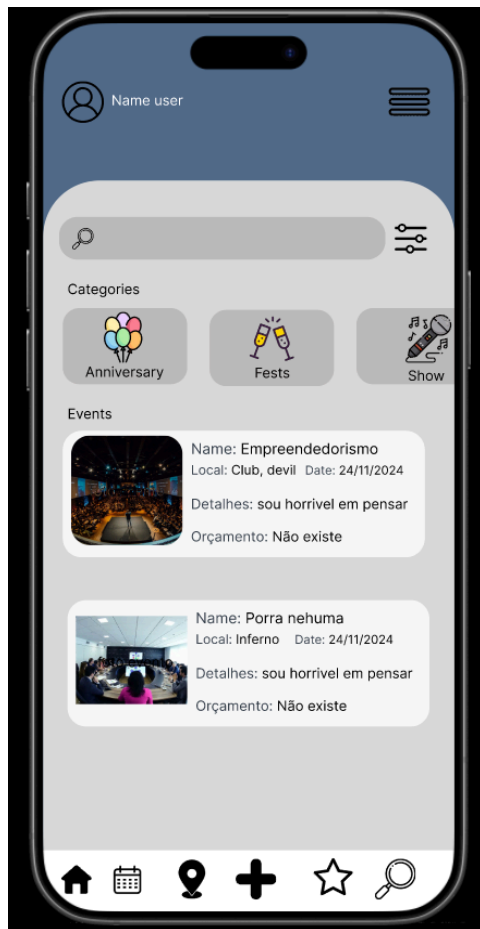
Name user

Categories

Anniversary

Fests

Show

Events

Name: Empreendedorismo
Local: Club, devil Date: 24/11/2024
Detalhes: sou horrivel em pensar
Orçamento: Não existe

Name: Porra nehuma
Local: Inferno Date: 24/11/2024
Detalhes: sou horrivel em pensar
Orçamento: Não existe